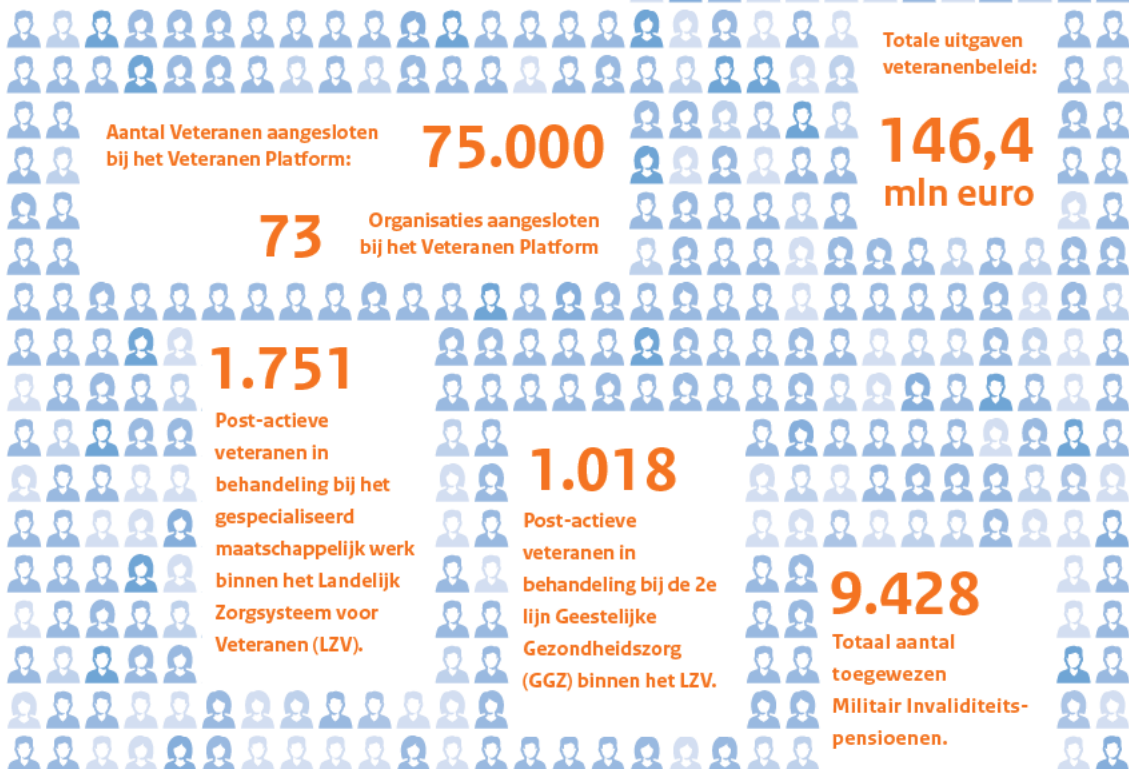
Totale uitgaven veteranenbeleid:

146,4 mln euro

Aantal Veteranen aangesloten bij het Veteranen Platform:

75.000

73

Organisaties aangesloten bij het Veteranen Platform

1.751

Post-actieve veteranen in behandeling bij het gespecialiseerd maatschappelijk werk binnen het Landelijk Zorgsysteem voor Veteranen (LZV).

1.018

Post-actieve veteranen in behandeling bij de 2e lijn Geestelijke Gezondheidszorg (GGZ) binnen het LZV.

9.428

Totaal aantal toegewezen Militair Invaliditeitspensioenen.